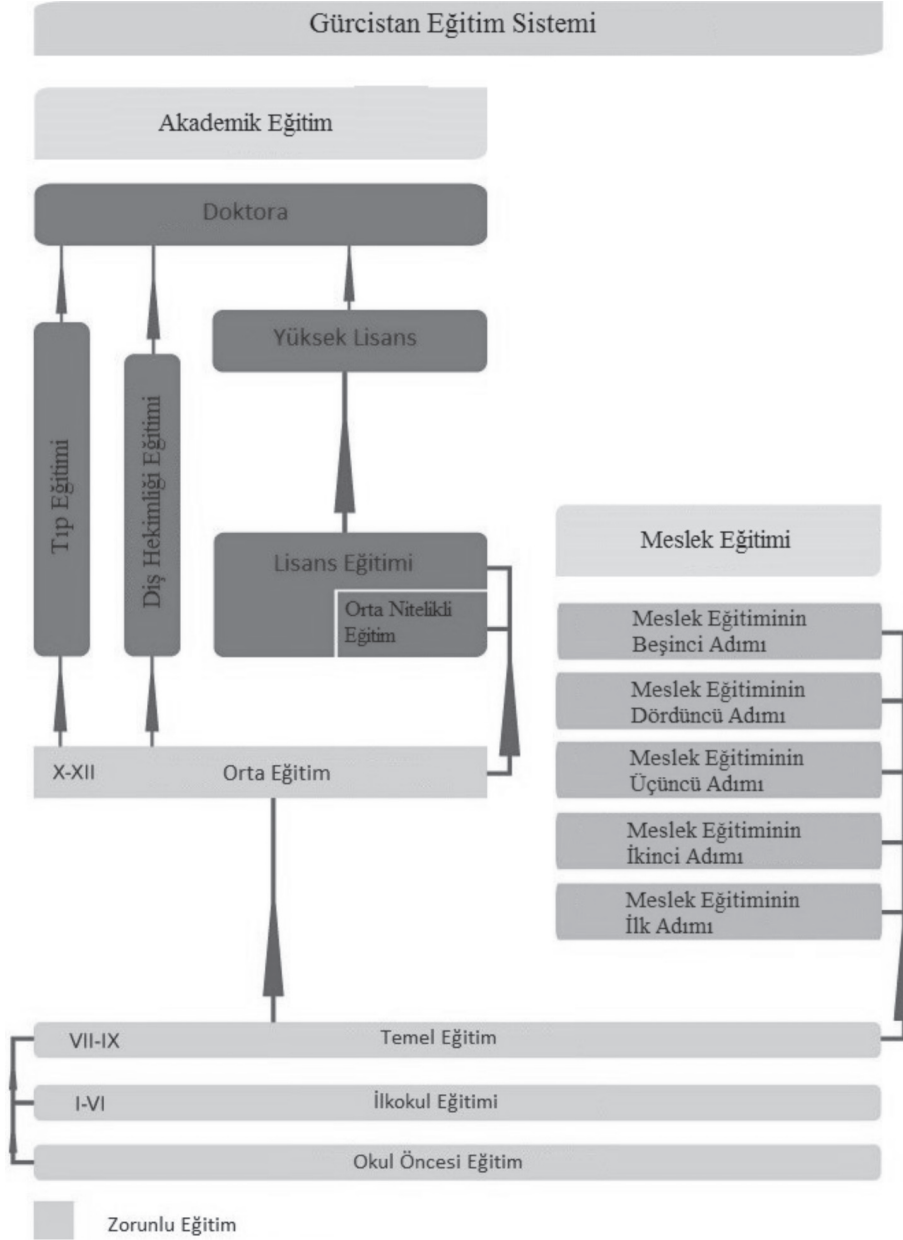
Gürcistan Eğitim Sistemi

Akademik Eğitim

Doktora

Yüksek Lisans

Tıp Eğitimi

Diş Hekimliği Eğitimi

Lisans Eğitimi

Orta Nitelikli Eğitim

Meslek Eğitimi

Meslek Eğitiminin Beşinci Adımı

Meslek Eğitiminin Dördüncü Adımı

Meslek Eğitiminin Üçüncü Adımı

Meslek Eğitiminin İkinci Adımı

Meslek Eğitiminin İlk Adımı

X-XII Orta Eğitim

VII-IX Temel Eğitim

I-VI İlkokul Eğitimi

Okul Öncesi Eğitim

Zorunlu Eğitim